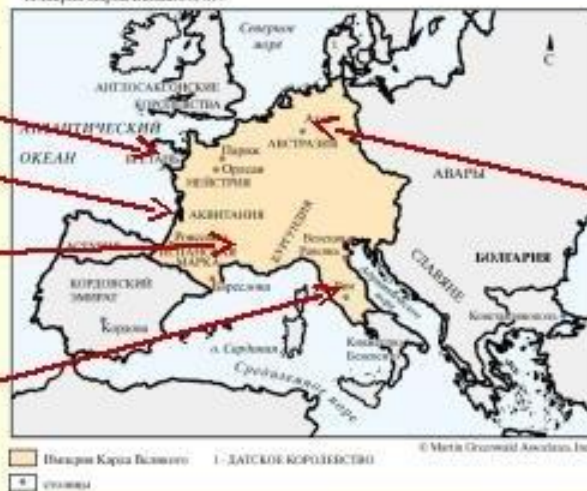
Северное море

С

АНГЛОСАКСОНСКИЕ КОРОЛЕВСТВА

АТЛАНТИЧЕСКИЙ

ОКЕАН

БРЕТАНЬ

АВСТРАЗИЯ

Париж

Орлеан

НЕЙСТРИЯ

АВАРЫ

АКВИТАНИЯ

БУРГУНДИЯ

Венеция

ИСПАНСКАЯ МАРКА

СЛАВЯНЕ

БОЛГАРИЯ

КОРДОВСКИЙ ЭМИРАТ

Барселона

Рим

Кордова

Константинополь

о. Сардиния

Средиземное море

© Martin Greenwald Associates, Inc.

Империя Карла Великого

1 - ДАТСКОЕ КОРОЛЕВСТВО

столицы